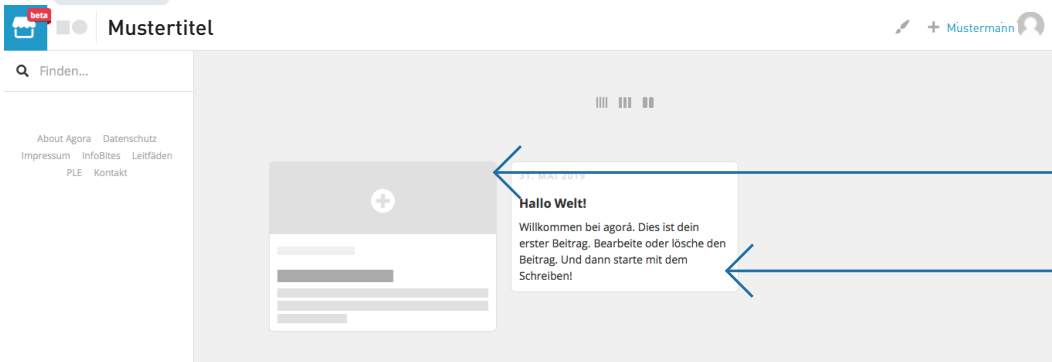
beta

Mustertitel

Mustermann

Finden...

About Agora Datenschutz Impressum InfoBites Leitfäden PLE Kontakt

31. MAI 2019

Hallo Welt!

Willkommen bei agorá. Dies ist dein erster Beitrag. Bearbeite oder lösche den Beitrag. Und dann starte mit dem Schreiben!